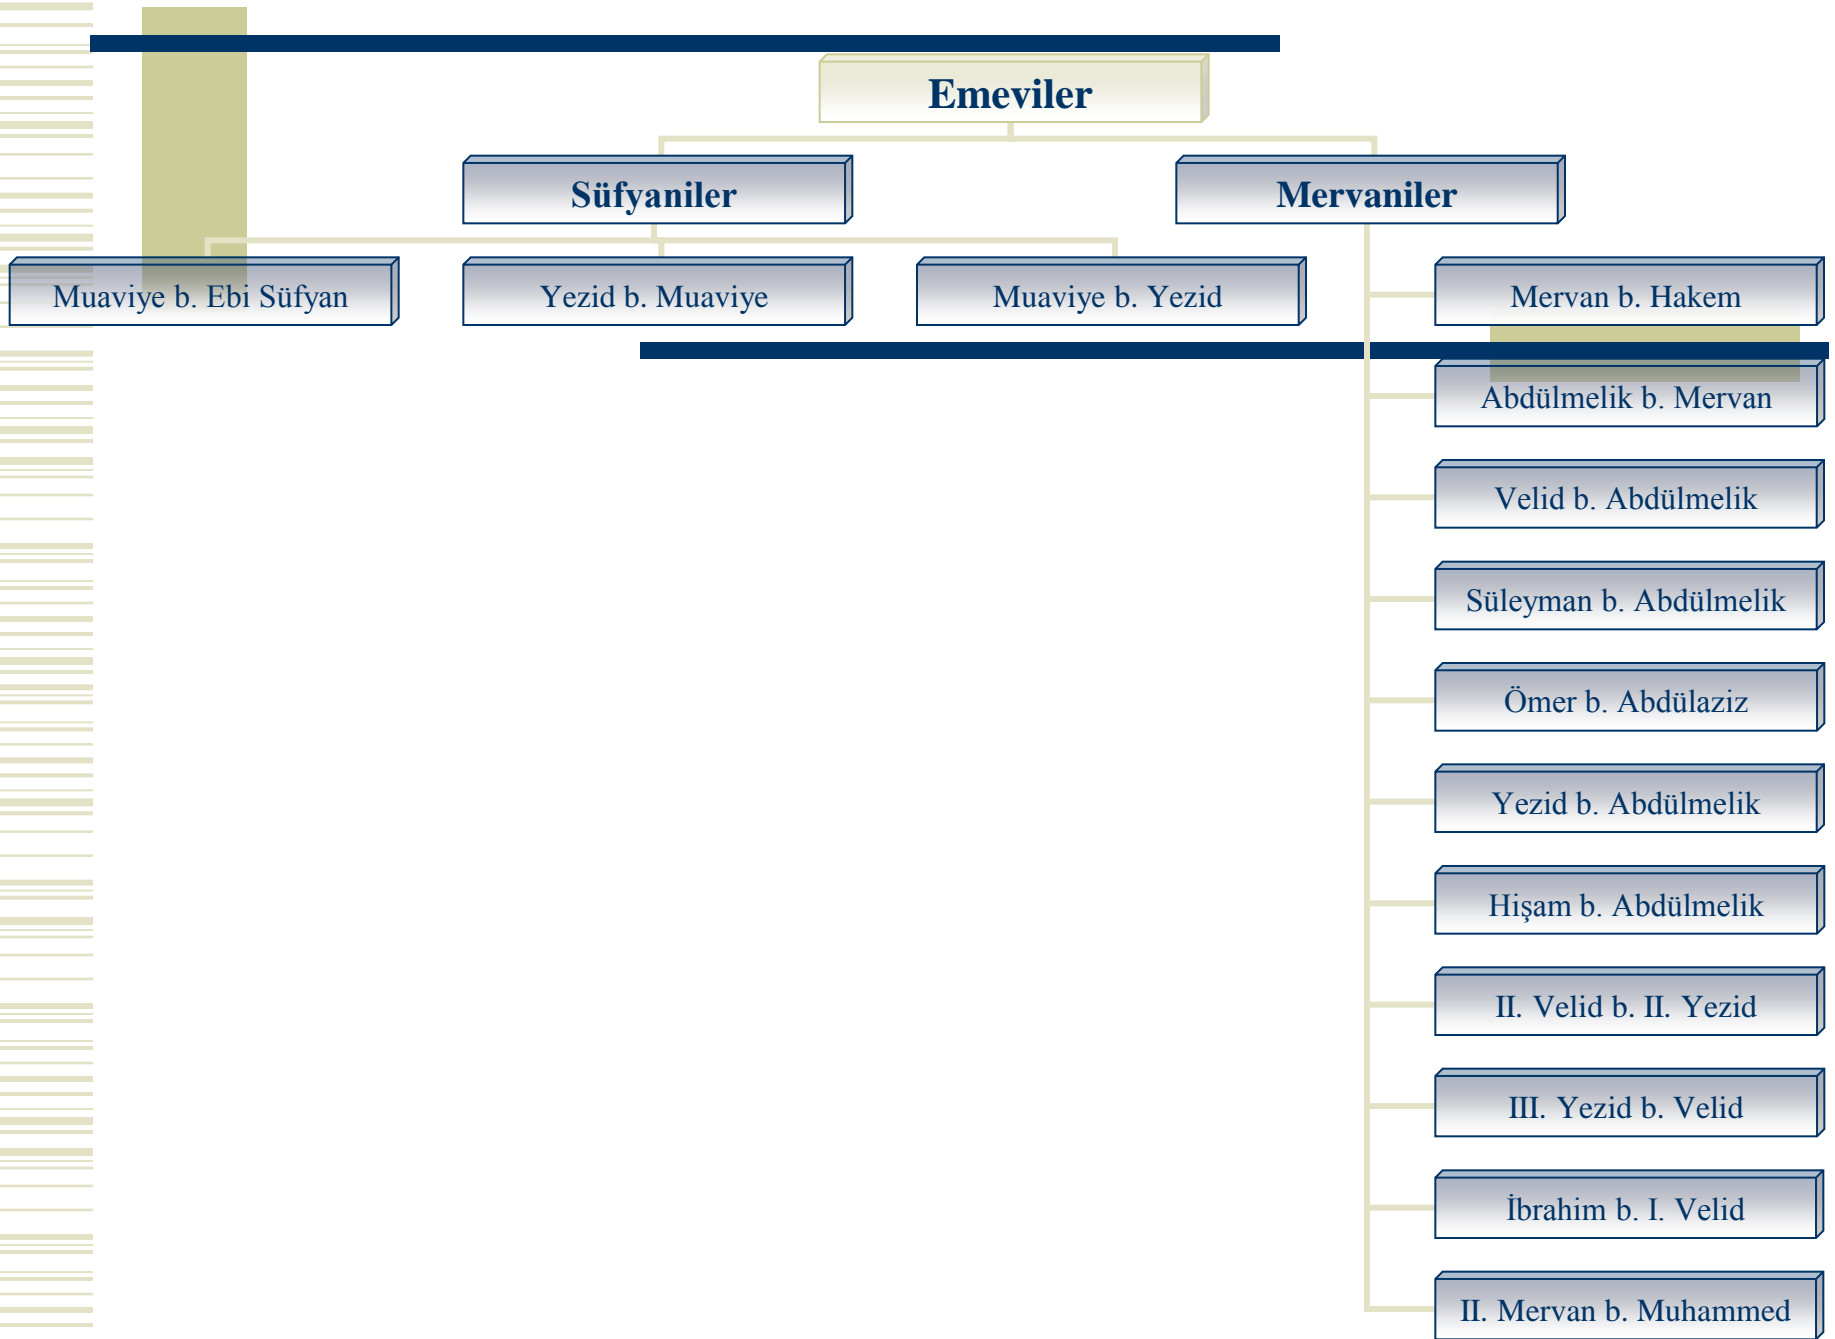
Emeviler

Süfyaniler

Mervaniler

Muaviye b. Ebi Süfyan

Yezid b. Muaviye

Muaviye b. Yezid

Mervan b. Hakem

Abdülmelik b. Mervan

Velid b. Abdülmelik

Süleyman b. Abdülmelik

Ömer b. Abdülaziz

Yezid b. Abdülmelik

Hişam b. Abdülmelik

II. Velid b. II. Yezid

III. Yezid b. Velid

İbrahim b. I. Velid

II. Mervan b. Muhammed